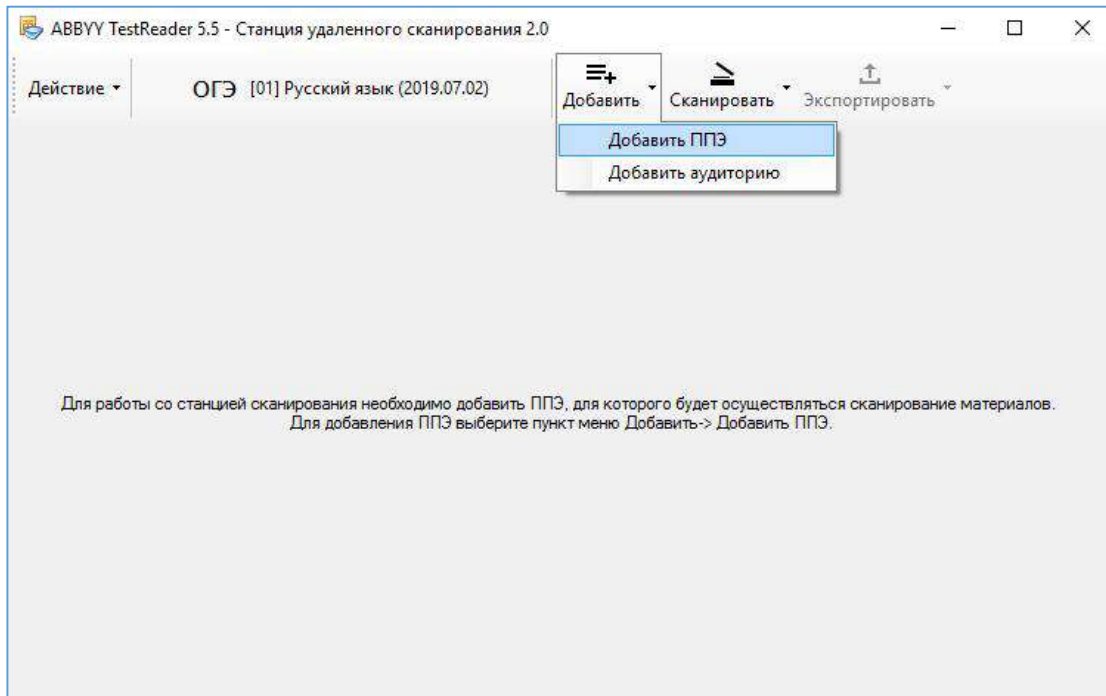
ABBYY TestReader 5.5 - Станция удаленного сканирования 2.0

Действие ▾

ОГЭ [01] Русский язык (2019.07.02)

Добавить

Сканировать

Экспортировать

Добавить ППЭ

Добавить аудиторию

Для работы со станцией сканирования необходимо добавить ППЭ, для которого будет осуществляться сканирование материалов. Для добавления ППЭ выберите пункт меню Добавить-> Добавить ППЭ.